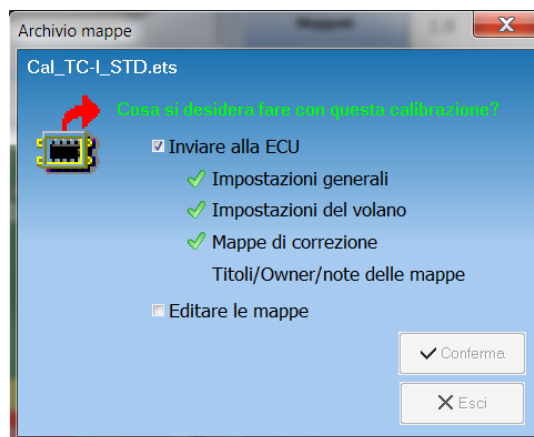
Archivio mappe

Cal_TC-I_STD.ets

Cosa si desidera fare con questa calibrazione?

☑ Inviare alla ECU

✓ Impostazioni generali

✓ Impostazioni del volano

✓ Mappe di correzione

Titoli/Owner/note delle mappe

☐ Editare le mappe

✓ Conferma

✕ Esci